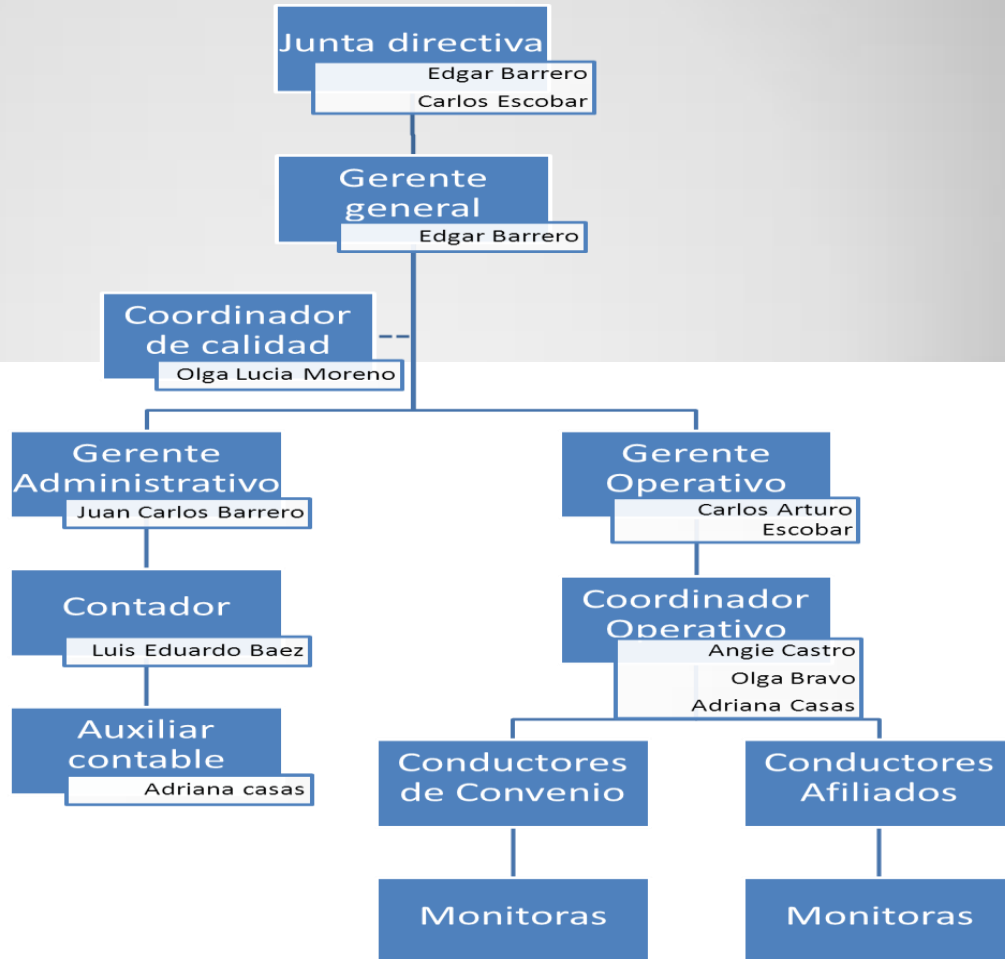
Junta directiva
Edgar Barrero
Carlos Escobar

Gerente general
Edgar Barrero

Coordinador de calidad
Olga Lucia Moreno

Gerente Administrativo
Juan Carlos Barrero

Contador
Luis Eduardo Baez

Auxiliar contable
Adriana casas

Gerente Operativo
Carlos Arturo Escobar

Coordinador Operativo
Angie Castro
Olga Bravo
Adriana Casas

Conductores de Convenio

Monitoras

Conductores Afiliados

Monitoras